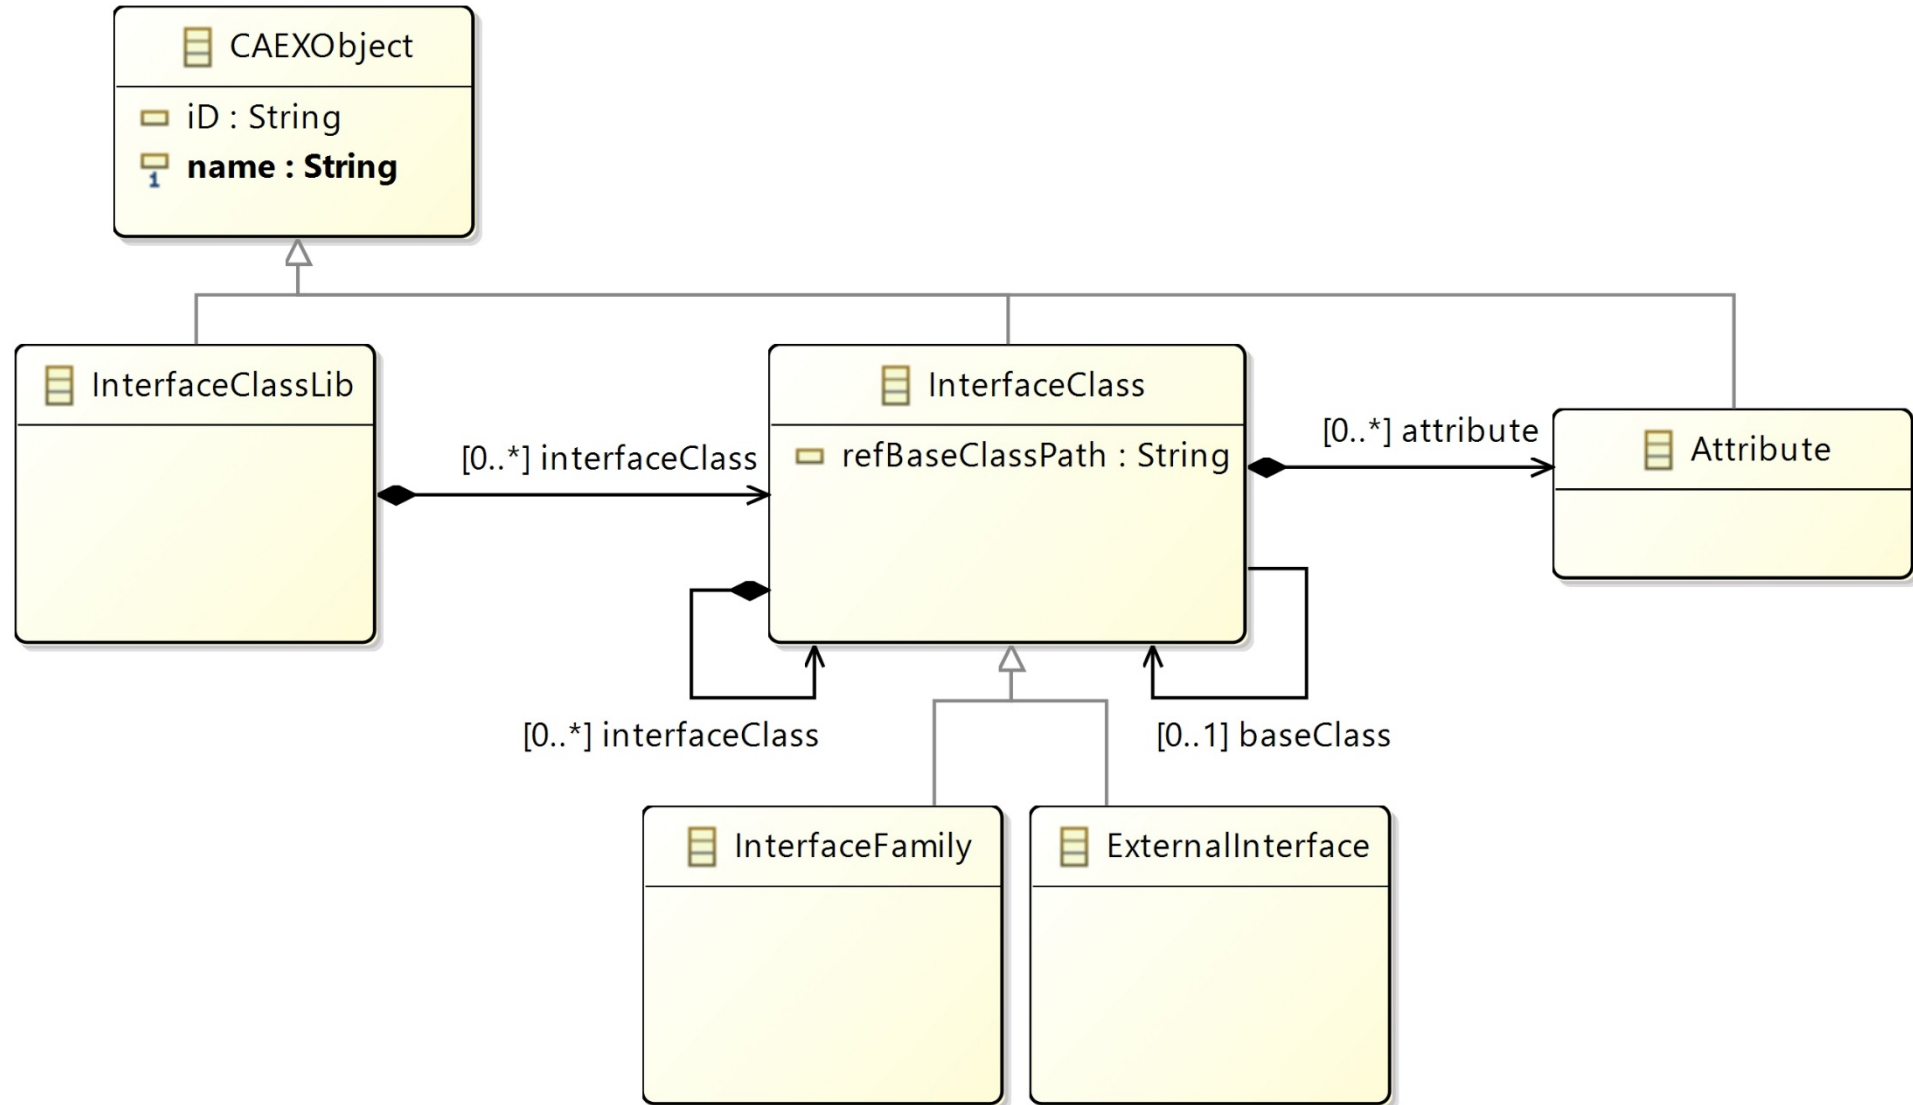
CAEXObject

iD : String
name : String

InterfaceClassLib

[0..*] interfaceClass

InterfaceClass

refBaseClassPath : String

[0..*] attribute

Attribute

[0..*] interfaceClass

[0..1] baseClass

InterfaceFamily

ExternalInterface